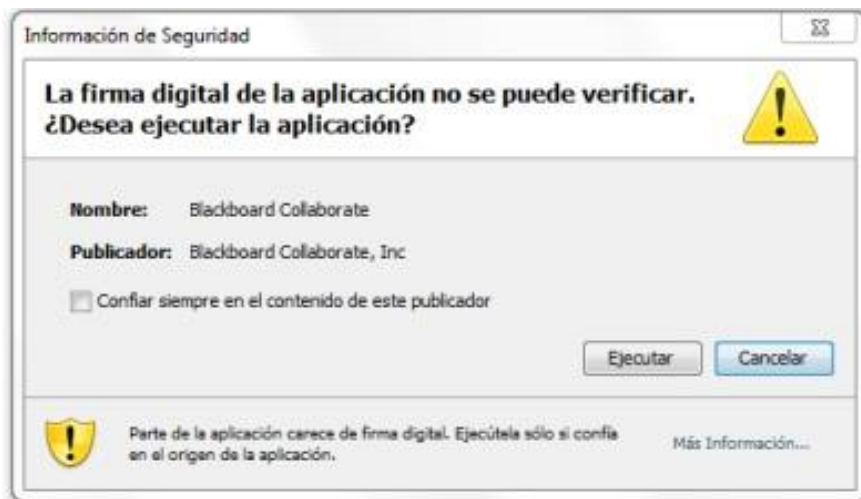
Información de Seguridad

La firma digital de la aplicación no se puede verificar. ¿Desea ejecutar la aplicación?

Nombre: Blackboard Collaborate

Publicador: Blackboard Collaborate, Inc

Confiar siempre en el contenido de este publicador

Ejecutar

Cancelar

Parte de la aplicación carece de firma digital. Ejecútela sólo si confía en el origen de la aplicación.

Más Información...